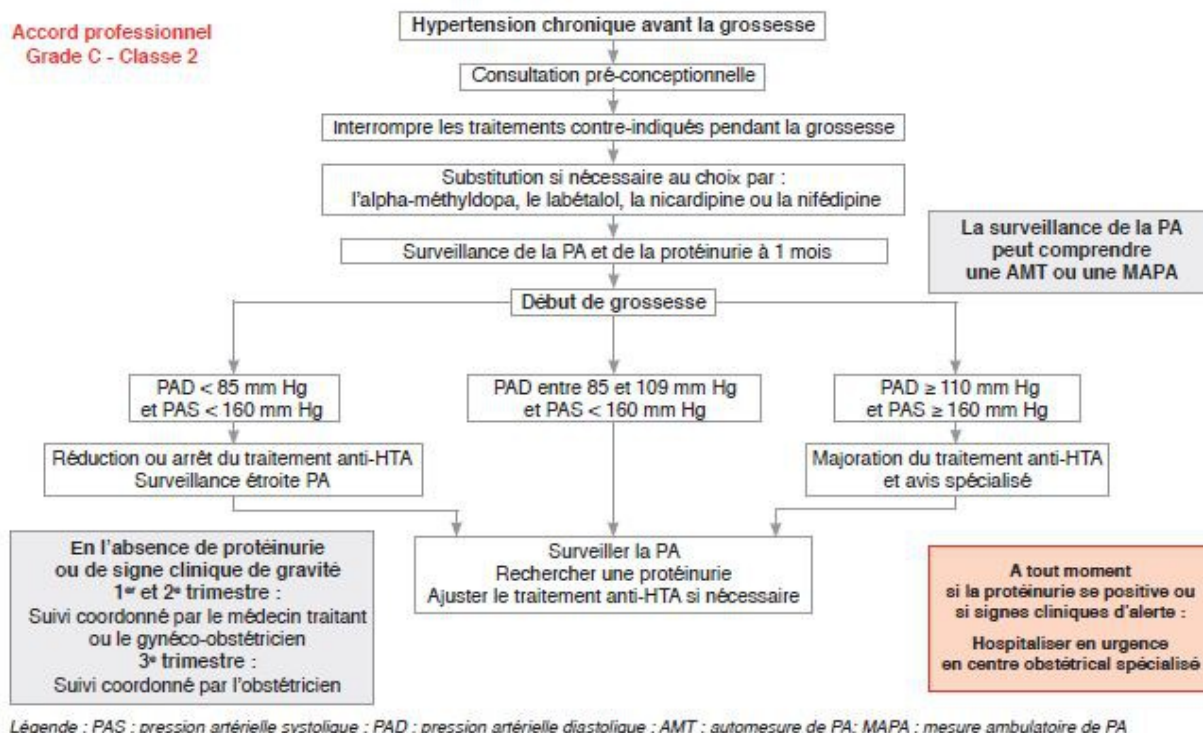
Accord professionnel
Grade C - Classe 2

Hypertension chronique avant la grossesse

Consultation pré-conceptionnelle

Interrompre les traitements contre-indiqués pendant la grossesse

Substitution si nécessaire au choix par : l'alpha-méthyldopa, le labétalol, la nicardipine ou la nifédipine

Surveillance de la PA et de la protéinurie à 1 mois

La surveillance de la PA peut comprendre une AMT ou une MAPA

Début de grossesse

PAD < 85 mm Hg et PAS < 160 mm Hg

PAD entre 85 et 109 mm Hg et PAS < 160 mm Hg

PAD ≥ 110 mm Hg et PAS ≥ 160 mm Hg

Réduction ou arrêt du traitement anti-HTA
Surveillance étroite PA

Majoration du traitement anti-HTA et avis spécialisé

En l'absence de protéinurie ou de signe clinique de gravité
1$^{er}$ et 2$^{e}$ trimestre :
Suivi coordonné par le médecin traitant ou le gynéco-obstétricien
3$^{e}$ trimestre :
Suivi coordonné par l'obstétricien

Surveiller la PA
Rechercher une protéinurie
Ajuster le traitement anti-HTA si nécessaire

A tout moment
si la protéinurie se positive ou si signes cliniques d'alerte :
Hospitaliser en urgence en centre obstétrical spécialisé

Légende : PAS : pression artérielle systolique ; PAD : pression artérielle diastolique ; AMT : automesure de PA; MAPA : mesure ambulatoire de PA